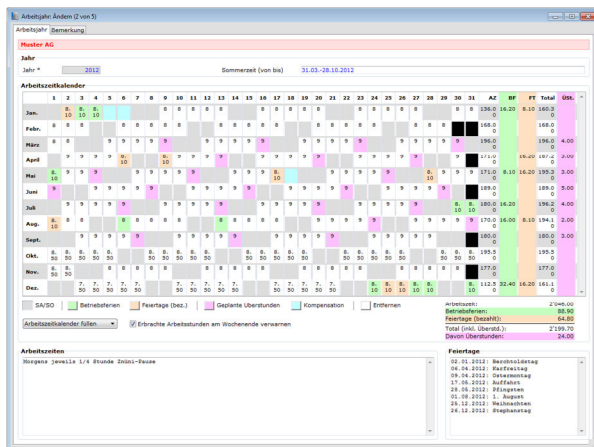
Arbeitsjahr: Ändern (2 von 5)

Arbeitsjahr | Bemerkung

Muster AG

Jahr

Jahr * 2012

Sommerzeit (von bis) 31.03.-28.10.2012

Arbeitszeitkalender

| | 1 | 2 | 3 | 4 | 5 | 6 | 7 | 8 | 9 | 10 | 11 | 12 | 13 | 14 | 15 | 16 | 17 | 18 | 19 | 20 | 21 | 22 | 23 | 24 | 25 | 26 | 27 | 28 | 29 | 30 | 31 | AZ | BF | FT | Total | Üst. |
|---|---|---|---|---|---|---|---|---|---|---|---|---|---|---|---|---|---|---|---|---|---|---|---|---|---|---|---|---|---|---|---|---|---|---|---|---|
| Jan. | | 8.10 | 8.10 | 8.10 | | | | | | | | | | | | | | | | | | | | | | | | | | | | 136.0 | 16.20 | 8.10 | 160.3 | |
| Febr. | | | | | | | | | | | | | | | | | | | | | | | | | | | | | | | | 168.0 | | | 168.0 | |
| März | | | | | | | | | | | | | | | | | | | | | | | | | | | | | | | | 196.0 | | | 196.0 | 4.00 |
| April | | | | | | | | | | | | | | | | | | | | | | | | | | | | | | | | 171.0 | | 16.20 | 187.2 | 3.00 |
| Mai | | | | | | | | | | | | | | | | | | | | | | | | | | | | | | | | 171.0 | 8.10 | 16.20 | 195.3 | 3.00 |
| Juni | | | | | | | | | | | | | | | | | | | | | | | | | | | | | | | | 189.0 | | | 189.0 | 5.00 |
| Juli | | | | | | | | | | | | | | | | | | | | | | | | | | | | | | | | 180.0 | 16.20 | | 196.2 | 4.00 |
| Aug. | | | | | | | | | | | | | | | | | | | | | | | | | | | | | | | | 170.0 | 16.00 | 8.10 | 194.1 | 2.00 |
| Sept. | | | | | | | | | | | | | | | | | | | | | | | | | | | | | | | | 180.0 | | | 180.0 | 3.00 |
| Okt. | | | | | | | | | | | | | | | | | | | | | | | | | | | | | | | | 195.5 | | | 195.5 | |
| Nov. | | | | | | | | | | | | | | | | | | | | | | | | | | | | | | | | 177.0 | | | 177.0 | |
| Dez. | | | | | | | | | | | | | | | | | | | | | | | | | | | | | | | | 122.5 | 32.40 | 16.20 | 161.1 | |

SA/SO | Betriebsferien | Feiertage (bez.) | Geplante Überstunden | Kompensation | Entfernen

Arbeitszeit: 2'046.00
Betriebsferien: 88.90
Feiertage (bezahlt): 64.80
Total (inkl. Überstd.): 2'199.70
Davon Überstunden: 24.00

Arbeitszeitkalender füllen

Erbrachte Arbeitsstunden am Wochenende verwarnen

Arbeitszeiten

Morgens jeweils 1/4 Stunde Znüni-Pause

Feiertage

02.01.2012: Berchtoldstag
06.04.2012: Karfreitag
09.04.2012: Ostermontag
17.05.2012: Auffahrt
28.05.2012: Pfingsten
01.08.2012: 1. August
25.12.2012: Weihnachten
26.12.2012: Stephanstag